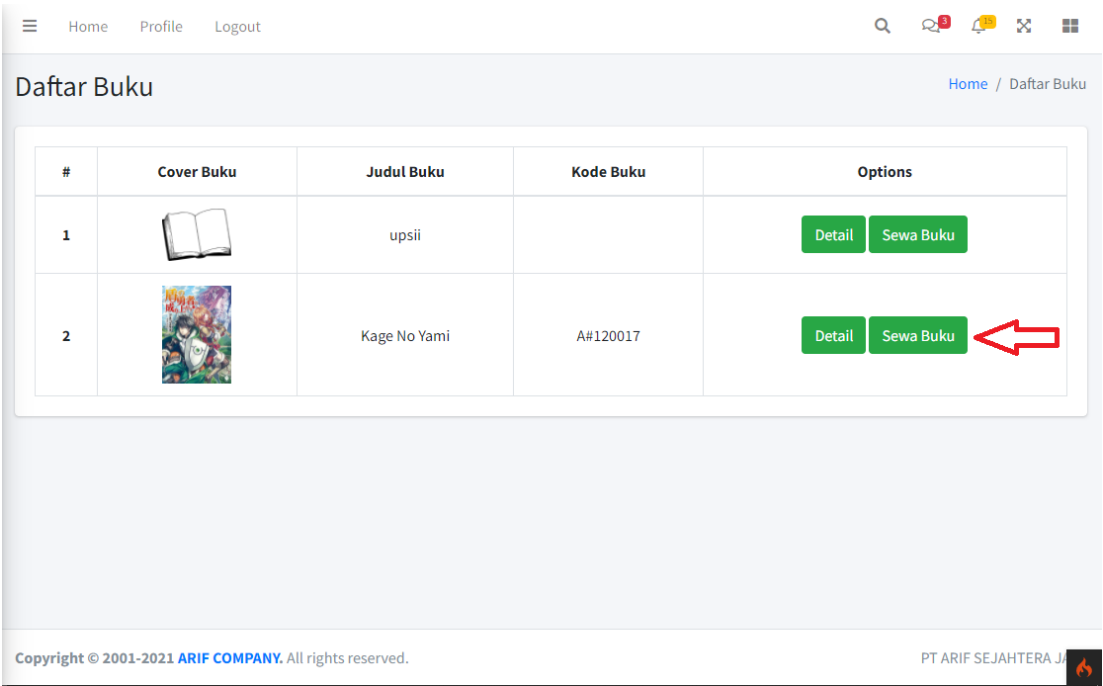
Home Profile Logout 3 15

Daftar Buku

Home / Daftar Buku

| # | Cover Buku | Judul Buku | Kode Buku | Options |
|---|---|---|---|---|
| 1 | | upsii | | Detail Sewa Buku |
| 2 | | Kage No Yami | A#120017 | Detail Sewa Buku |

Copyright © 2001-2021 ARIF COMPANY. All rights reserved.

PT ARIF SEJAHTERA JA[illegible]